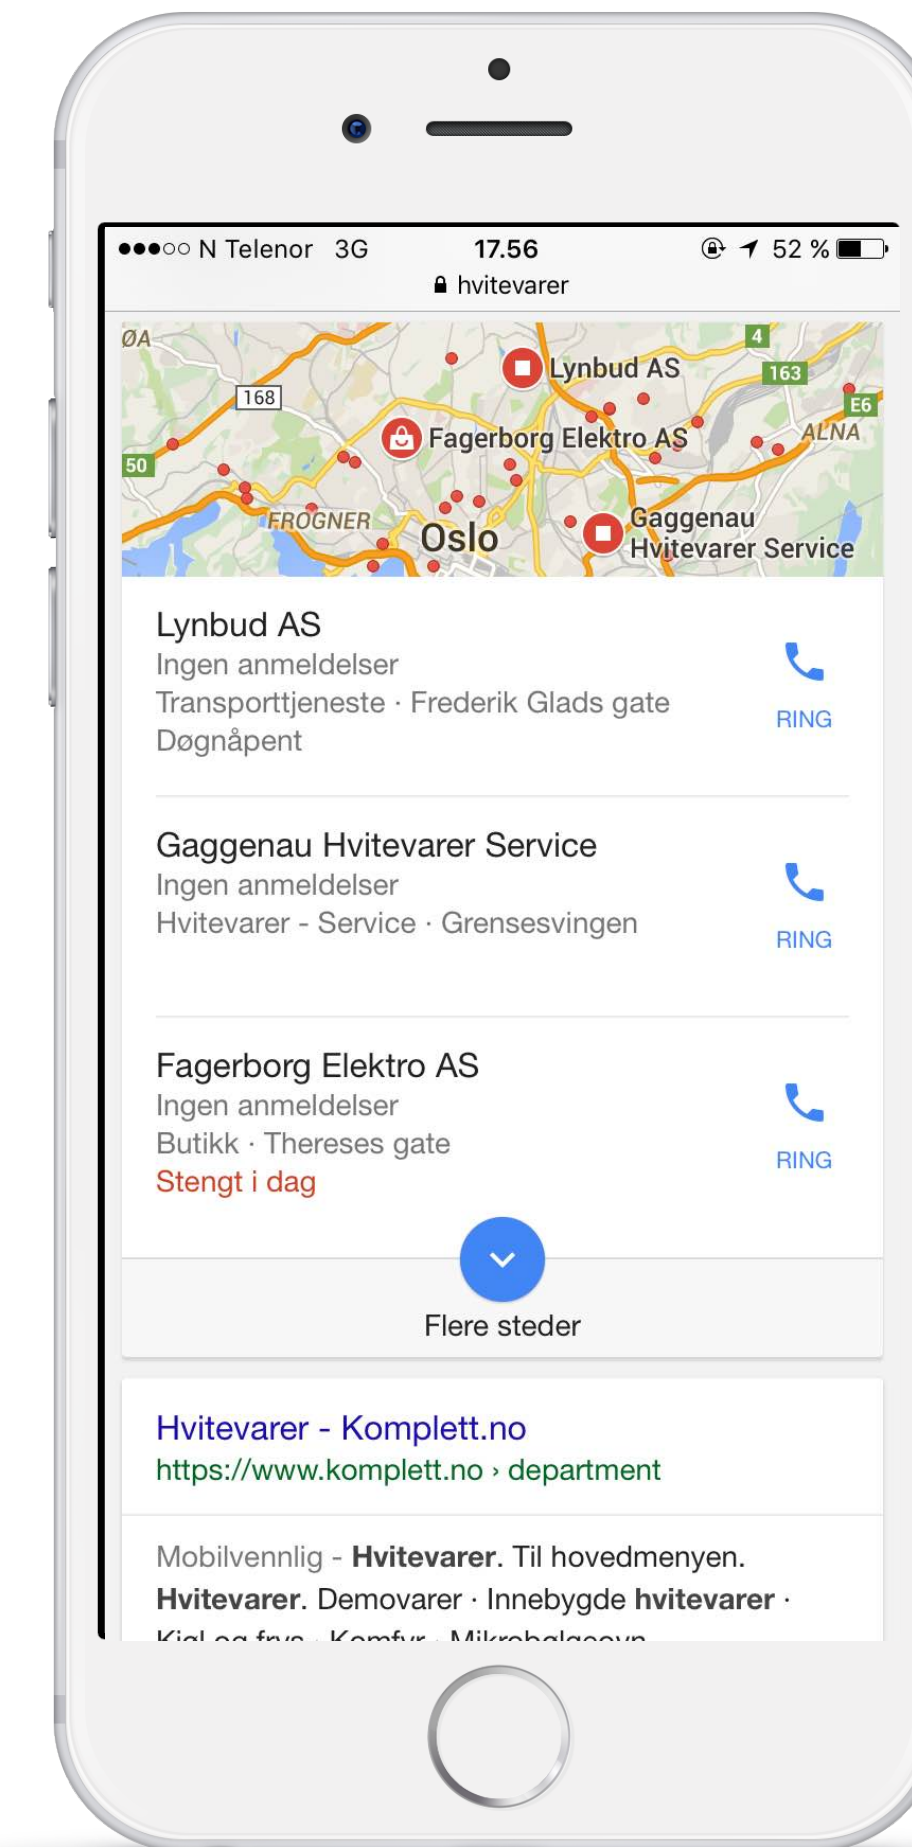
●●●○○ N Telenor 3G 17.56 52 %
hvitevarer

ØA
168
50
4
163
E6
ALNA
Lynbud AS
Fagerborg Elektro AS
FROGNER
Oslo
Gaggenau Hvitevarer Service

Lynbud AS
Ingen anmeldelser
Transporttjeneste · Frederik Glads gate
Døgnåpent
RING

Gaggenau Hvitevarer Service
Ingen anmeldelser
Hvitevarer - Service · Grensesvingen
RING

Fagerborg Elektro AS
Ingen anmeldelser
Butikk · Thereses gate
Stengt i dag
RING

Flere steder

Hvitevarer - Komplett.no
https://www.komplett.no › department

Mobilvennlig - Hvitevarer. Til hovedmenyen. Hvitevarer. Demovarer · Innebygde hvitevarer · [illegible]